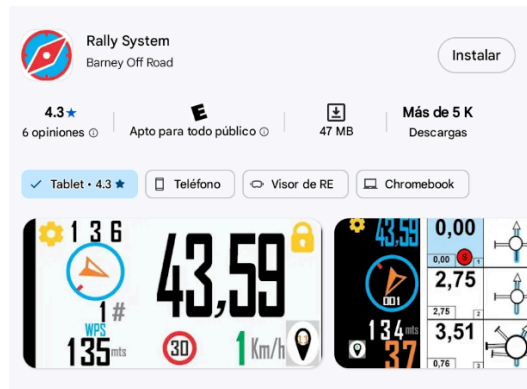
Rally System
Barney Off Road

Instalar

4.3★
6 opiniones ⓘ

E
Apto para todo público ⓘ

47 MB

Más de 5 K
Descargas

✓ Tablet • 4.3 ★
Teléfono
Visor de RE
Chromebook

1 3 6
43,59
1#
WPS
135 mts
30
1 Km/h

43,59
001
134 mts
37
0,00
0,00
5
2,75
2,75
3,51
0,76